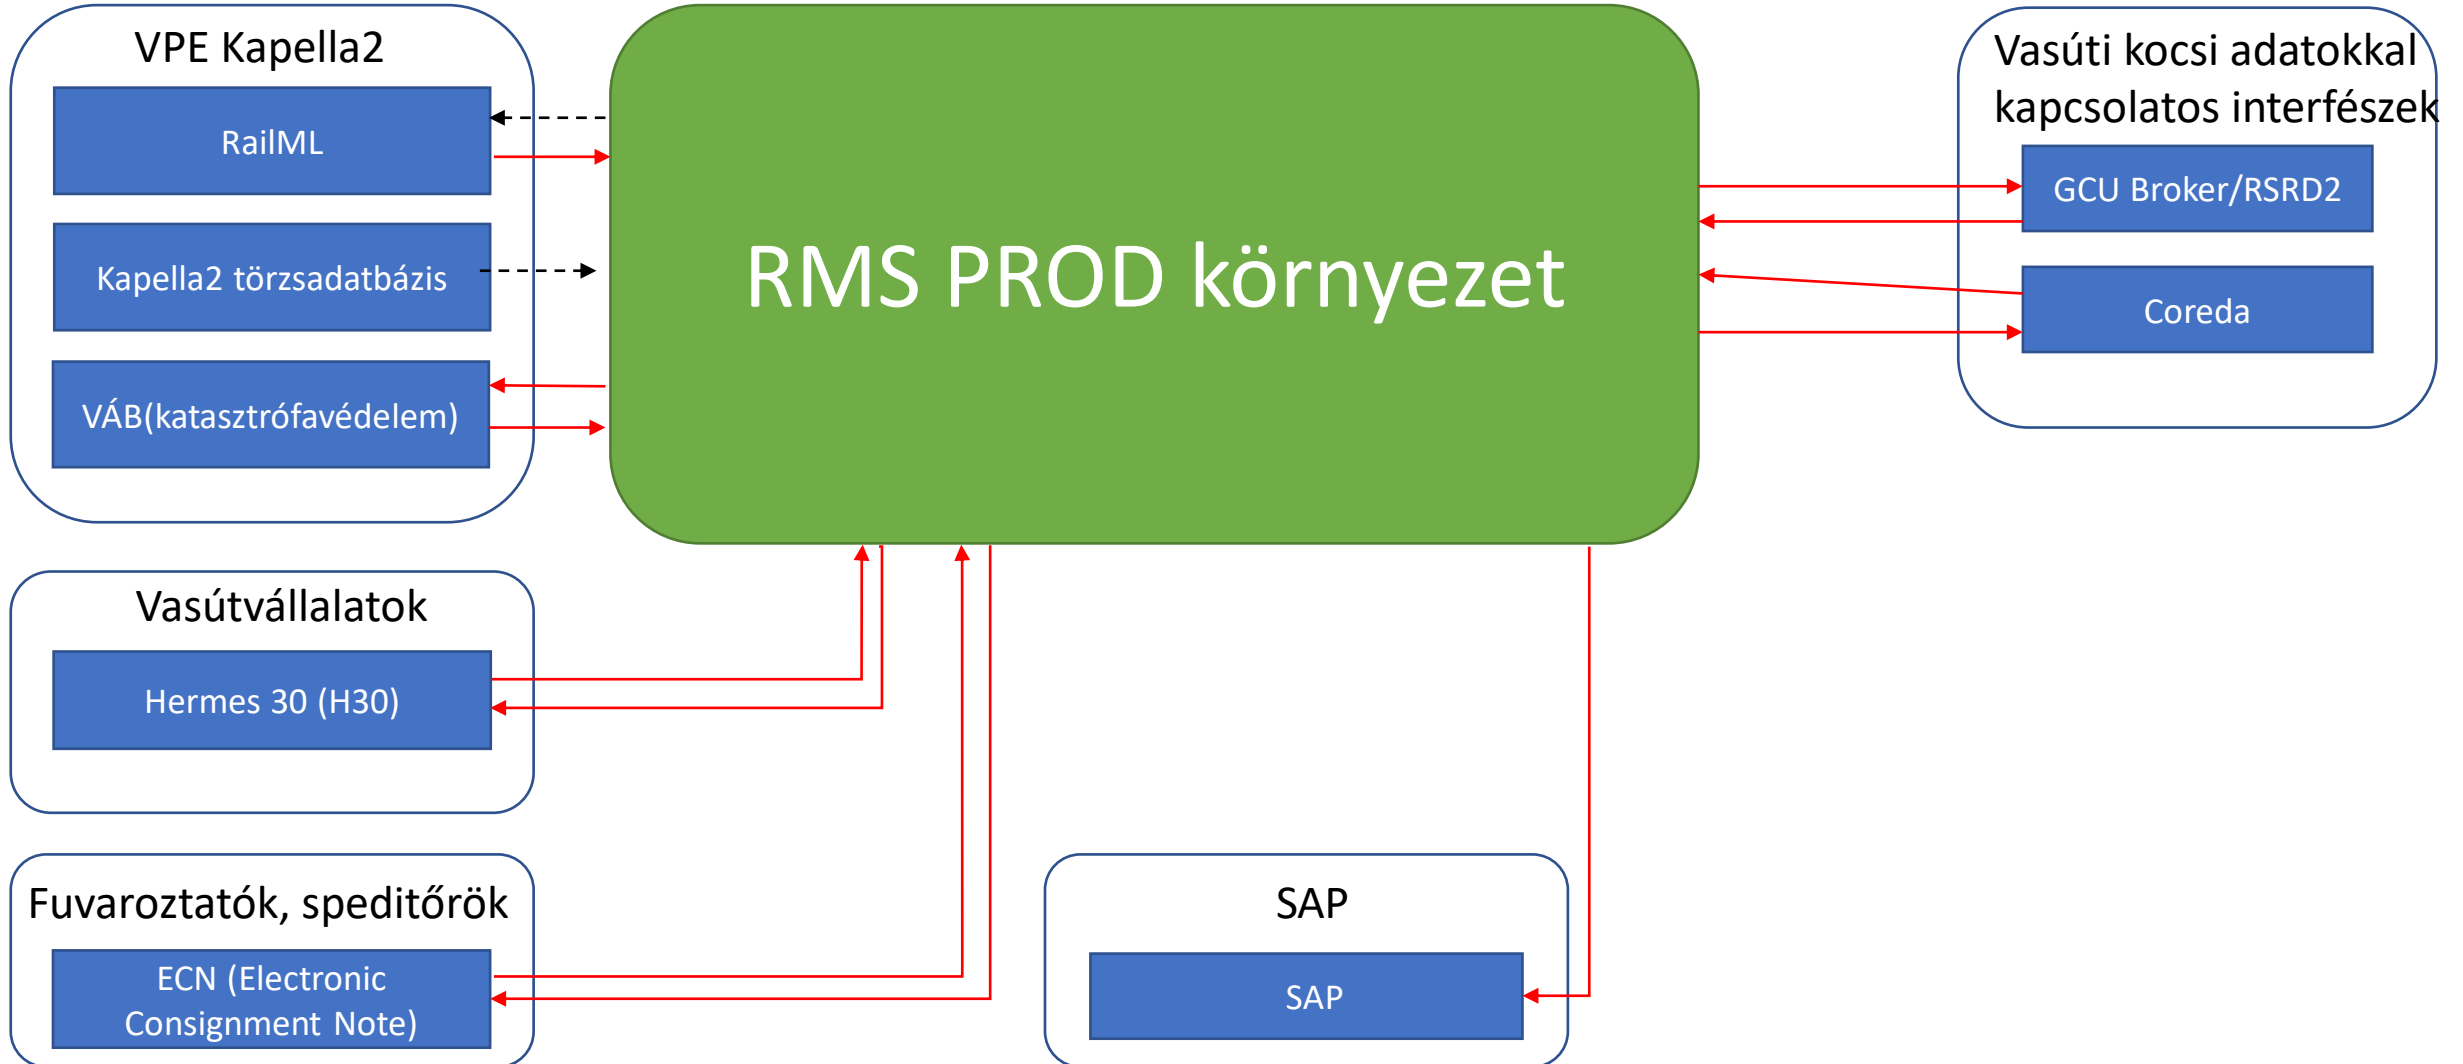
VPE Kapella2

RailML

Kapella2 törzsadatbázis

VÁB(katasztrófavédelem)

RMS PROD környezet

Vasúti kocsi adatokkal kapcsolatos interfészek

GCU Broker/RSRD2

Coreda

Vasútvállalatok

Hermes 30 (H30)

Fuvaroztatók, speditőrök

ECN (Electronic Consignment Note)

SAP

SAP